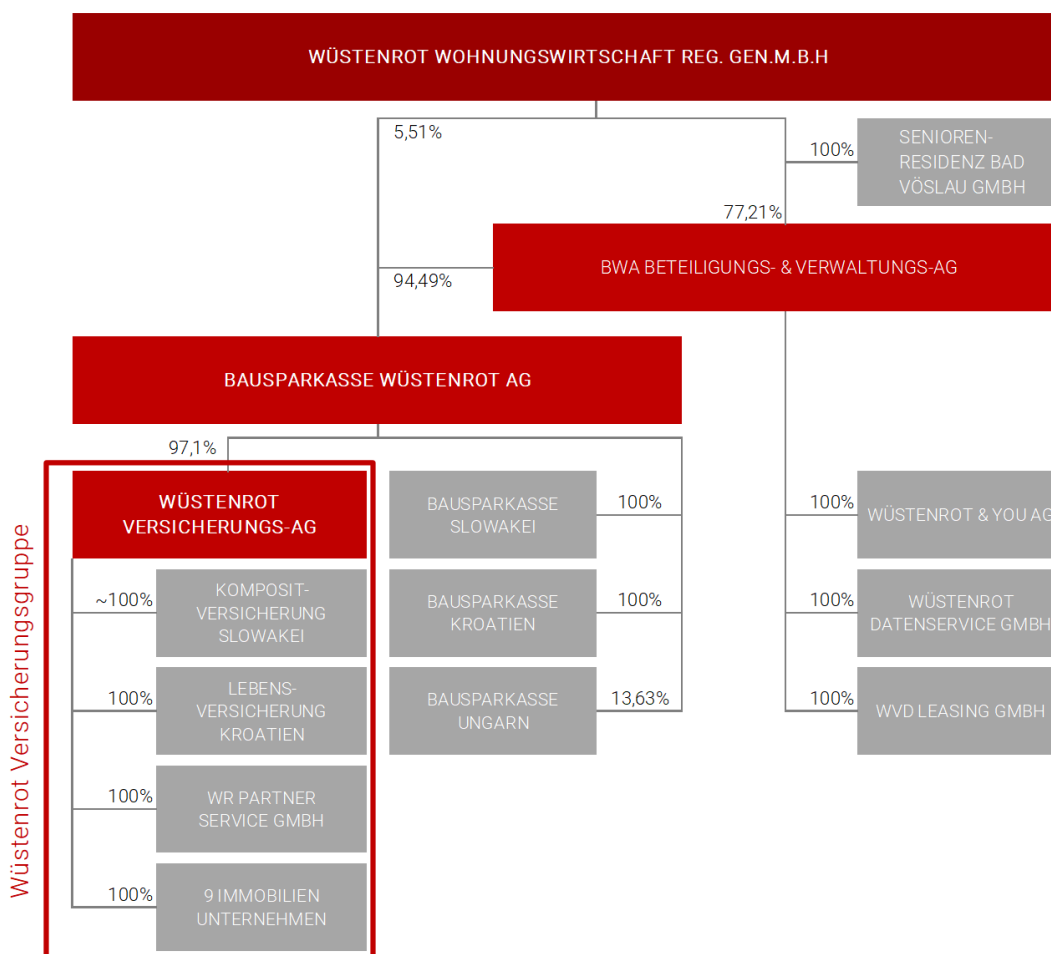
WÜSTENROT WOHNUNGSWIRTSCHAFT REG. GEN.M.B.H

5,51%

100%

SENIOREN-RESIDENZ BAD VÖSLAU GMBH

77,21%

BWA BETEILIGUNGS- & VERWALTUNGS-AG

94,49%

BAUSPARKASSE WÜSTENROT AG

97,1%

Wüstenrot Versicherungsgruppe

WÜSTENROT VERSICHERUNGS-AG

~100%

KOMPOSIT-VERSICHERUNG SLOWAKEI

100%

LEBENS-VERSICHERUNG KROATIEN

100%

WR PARTNER SERVICE GMBH

100%

9 IMMOBILIEN UNTERNEHMEN

BAUSPARKASSE SLOWAKEI

100%

BAUSPARKASSE KROATIEN

100%

BAUSPARKASSE UNGARN

13,63%

100%

WÜSTENROT & YOU AG

100%

WÜSTENROT DATENSERVICE GMBH

100%

WVD LEASING GMBH